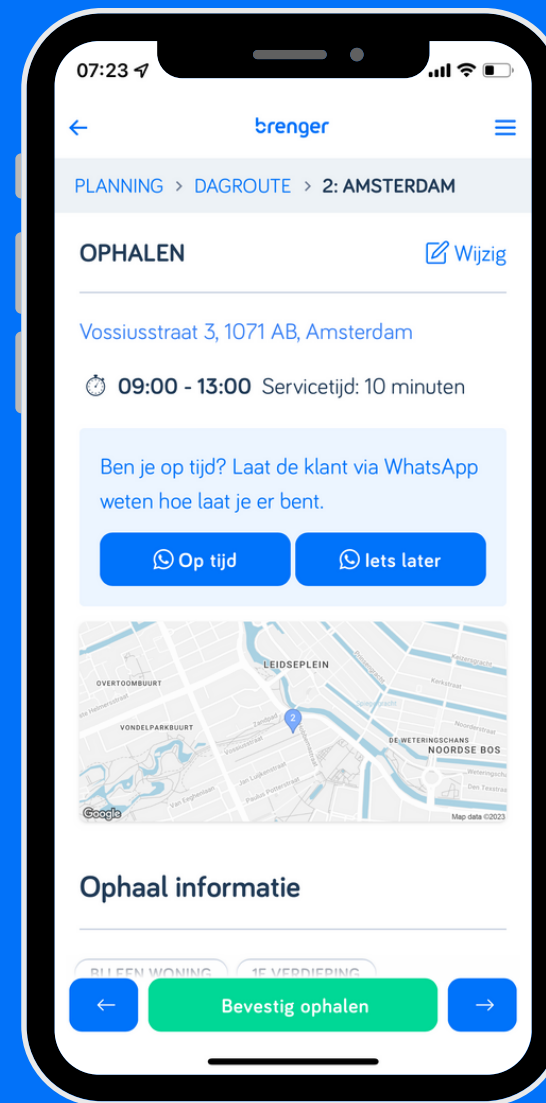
07:23

←
brenger
☰

PLANNING > DAGROUTE > 2: AMSTERDAM

OPHALEN
Wijzig

Vossiusstraat 3, 1071 AB, Amsterdam

09:00 - 13:00 Servicetijd: 10 minuten

Ben je op tijd? Laat de klant via WhatsApp weten hoe laat je er bent.

Op tijd
Iets later

LEIDSEPLEIN
OVERTOOMBUURT
VONDELPARKBUURT
DE WETERINGSCHANS
NOORDSE BOS
Vossiusstraat
Jan Luijkenstraat
Paulus Potterstraat
Van Eeghenstraat
Zandpad
Kerkstraat
Noorderstraat
Weteringschans
Den Texstraat
2
Google
Map data ©2023

Ophaal informatie

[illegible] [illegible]

←
Bevestig ophalen
→